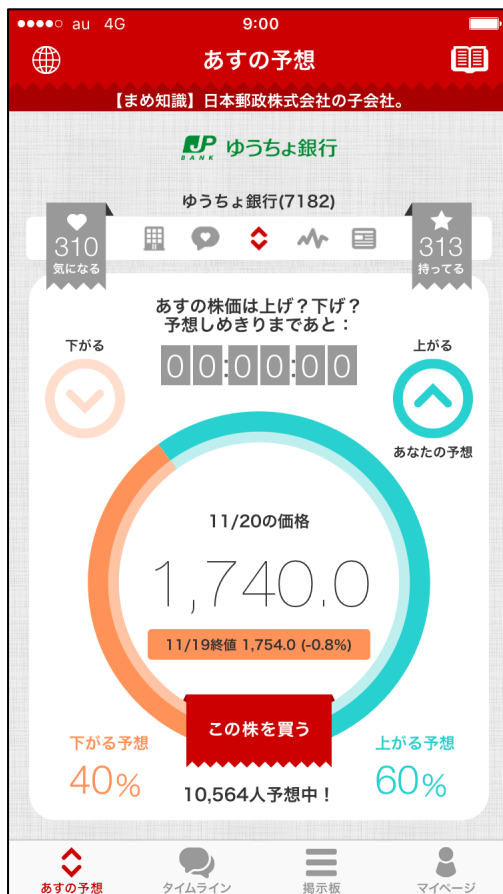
●●●●○ au 4G
9:00

あすの予想

【まめ知識】日本郵政株式会社の子会社。

JP BANK ゆうちょ銀行

ゆうちょ銀行(7182)

310
気になる

313
持ってる

あすの株価は上げ？下げ？
予想しめきりまであと：

下がる

00:00:00

上がる

あなたの予想

11/20の価格

1,740.0

11/19終値 1,754.0 (-0.8%)

この株を買う

下がる予想
40%

上がる予想
60%

10,564人予想中！

あすの予想
タイムライン
掲示板
マイページ